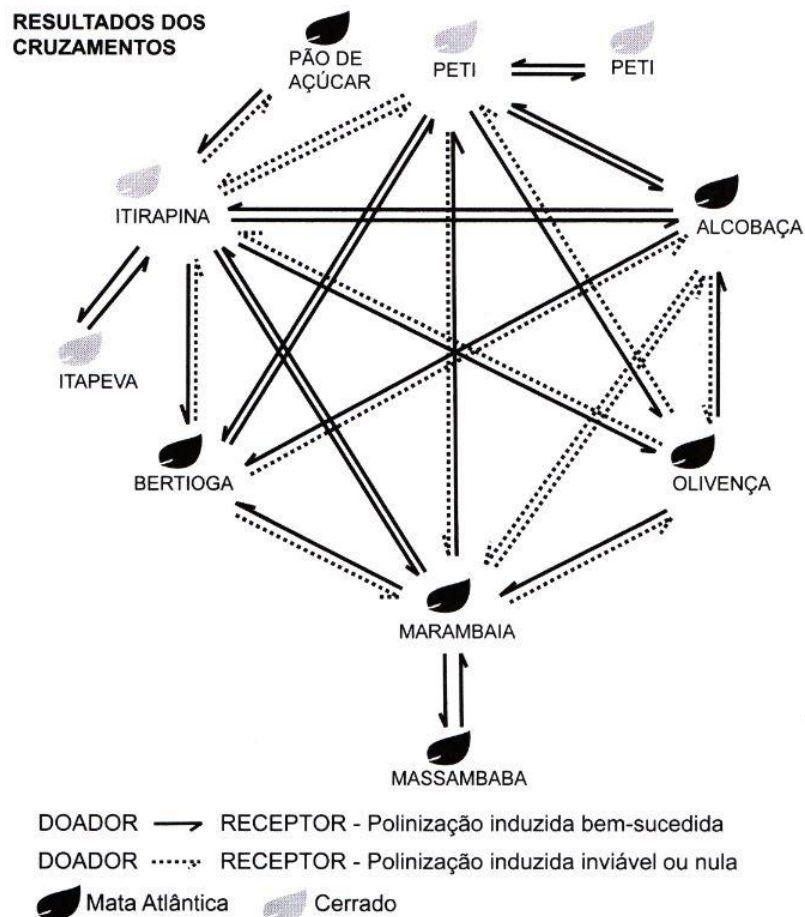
RESULTADOS DOS CRUZAMENTOS

PÃO DE AÇÚCAR

PETI

PETI

ITIRAPINA

ALCOBAÇA

ITAPEVA

BERTIOGA

OLIVENÇA

MARAMBAIA

MASSAMBABA

DOADOR → RECEPTOR - Polinização induzida bem-sucedida

DOADOR ⋯→ RECEPTOR - Polinização induzida inviável ou nula

Mata Atlântica

Cerrado